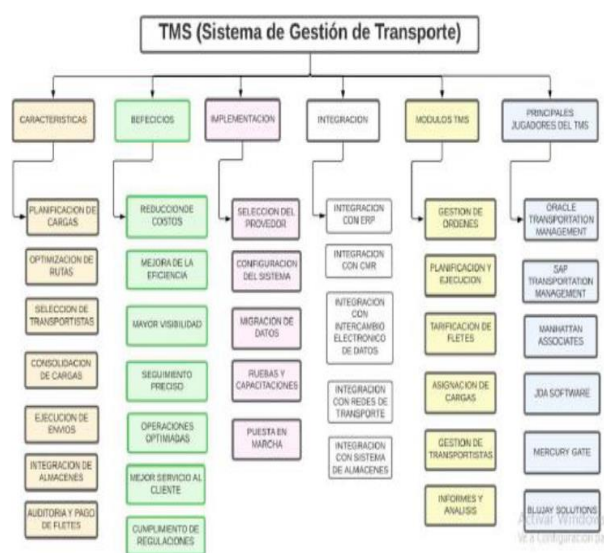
TMS (Sistema de Gestión de Transporte)

CARACTERISTICAS

PLANIFICACION DE CARGAS

OPTIMIZACION DE RUTAS

SELECCION DE TRANSPORTISTAS

CONSOLIDACION DE CARGAS

EJECUCION DE ENVIOS

INTEGRACION DE ALMACENES

AUDITORIA Y PAGO DE FLETES

BEFECICIOS

REDUCCIONDE COSTOS

MEJORA DE LA EFICIENCIA

MAYOR VISIBILIDAD

SEGUIMIENTO PREOSO

OPERACIONES OPTIMIADAS

MEJOR SERVICIO AL CLIENTE

CUMPLIMIENTO DE REGULACIONES

IMPLEMENTACION

SELECCION DEL PROVEDOR

CONFIGURACION DEL SISTEMA

MIGRACION DE DATOS

RUEBAS Y CAPACITACIONES

PUESTA EN MARCHA

INTEGRACION

INTEGRACION CON ERP

INTEGRACION CON CMR

INTEGRACION CON INTERCAMBIO ELECTRONICO DE DATOS

INTEGRACION CON REDES DE TRANSPORTE

INTEGRACION CON SISTEMA DE ALMACENES

MODULOS TMS

GESTION DE ORDENES

PLANIFICACION Y EJECUCION

TARIFICACION DE FLETES

ASIGNACION DE CARGAS

GESTION DE TRANSPORTISTAS

INFORMES Y ANALISIS

PRINCIPALES JUGADORES DEL TMS

ORACLE TRANSPORTATION MANAGEMENT

SAP TRANSPORTATION MANAGEMENT

MANHATTAN ASSOCIATES

JDA SOFTWARE

MERCURY GATE

BLUJAY SOLUTIONS

Activar Windows
Ve a Configuración pa